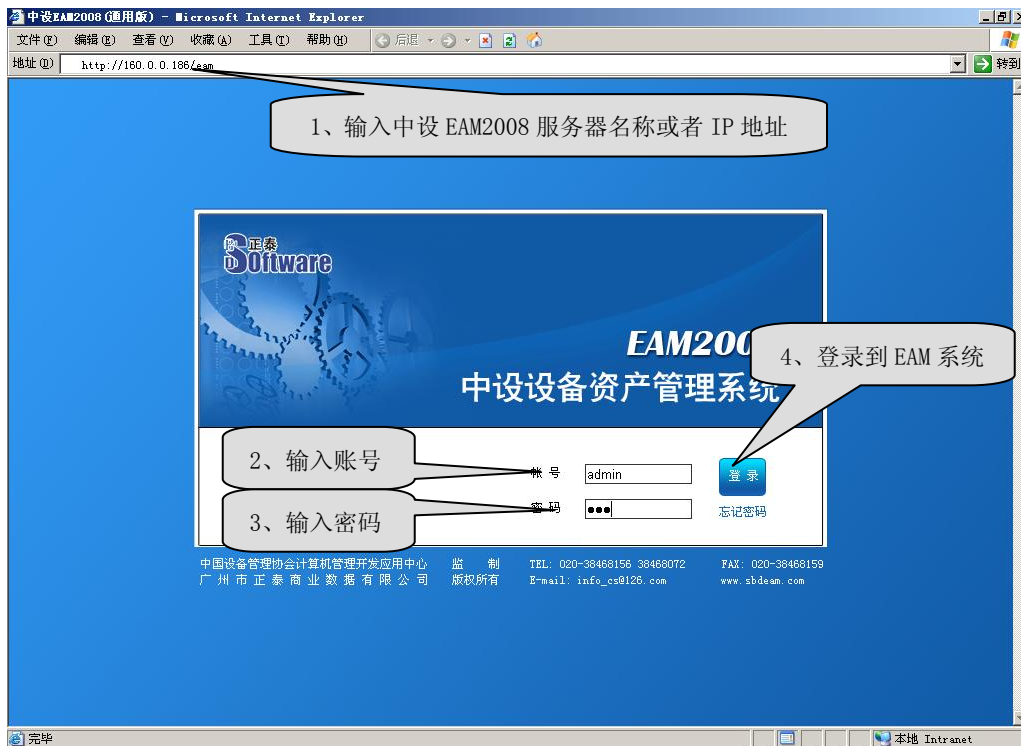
中设EAM2008(通用版) - Microsoft Internet Explorer

文件(F) 编辑(E) 查看(V) 收藏(A) 工具(T) 帮助(H) 后退

地址(D) http://160.0.0.186/eam 转到

1、输入中设 EAM2008 服务器名称或者 IP 地址

正泰 Software

EAM200

4、登录到 EAM 系统

中设设备资产管理系统

2、输入账号

账号 admin

登录

3、输入密码

密码 ●●●

忘记密码

中国设备管理协会计算机管理开发应用中心 监 制 TEL: 020-38468156 38468072 FAX: 020-38468159
广州市正泰商业数据有限公司 版权所有 E-mail: info_cs@126.com www.sbdeam.com

完毕

本地 Intranet